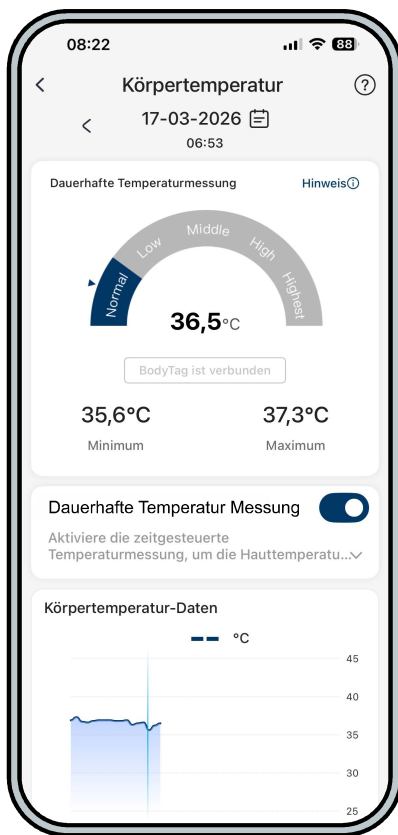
08:22

88

Körpertemperatur

?

17-03-2026

06:53

Dauerhafte Temperaturmessung

Hinweis

Normal Low Middle High Highest

36,5°C

BodyTag ist verbunden

35,6°C
Minimum

37,3°C
Maximum

Dauerhafte Temperatur Messung

Aktiviere die zeitgesteuerte Temperaturmessung, um die Hauttemperatu...

Körpertemperatur-Daten

°C

45
40
35
30
25